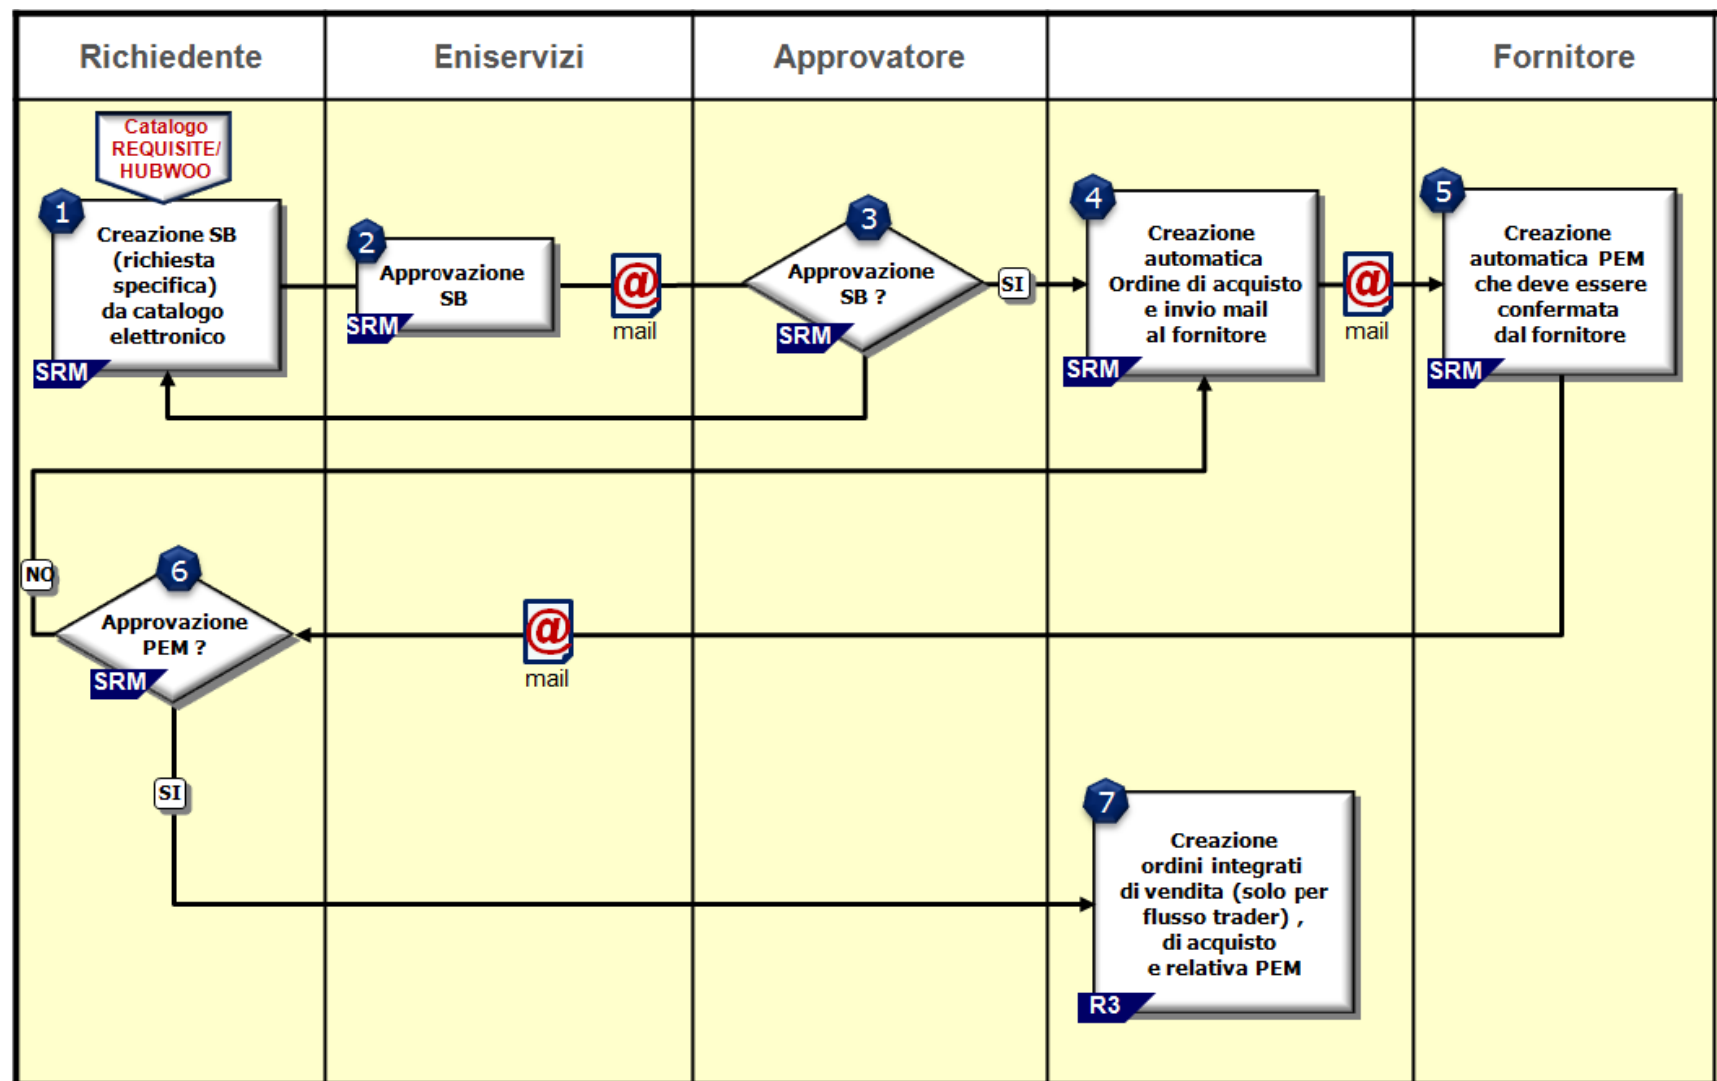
| Richiedente | Eniservizi | Approvatore | | Fornitore |
|---|---|---|---|---|

Catalogo REQUISITE/ HUBWOO

1
Creazione SB (richiesta specifica) da catalogo elettronico
SRM

2
Approvazione SB
SRM

@
mail

3
Approvazione SB ?
SRM

SI

4
Creazione automatica Ordine di acquisto e invio mail al fornitore
SRM

@
mail

5
Creazione automatica PEM che deve essere confermata dal fornitore
SRM

NO

6
Approvazione PEM ?
SRM

@
mail

SI

7
Creazione ordini integrati di vendita (solo per flusso trader) , di acquisto e relativa PEM
R3